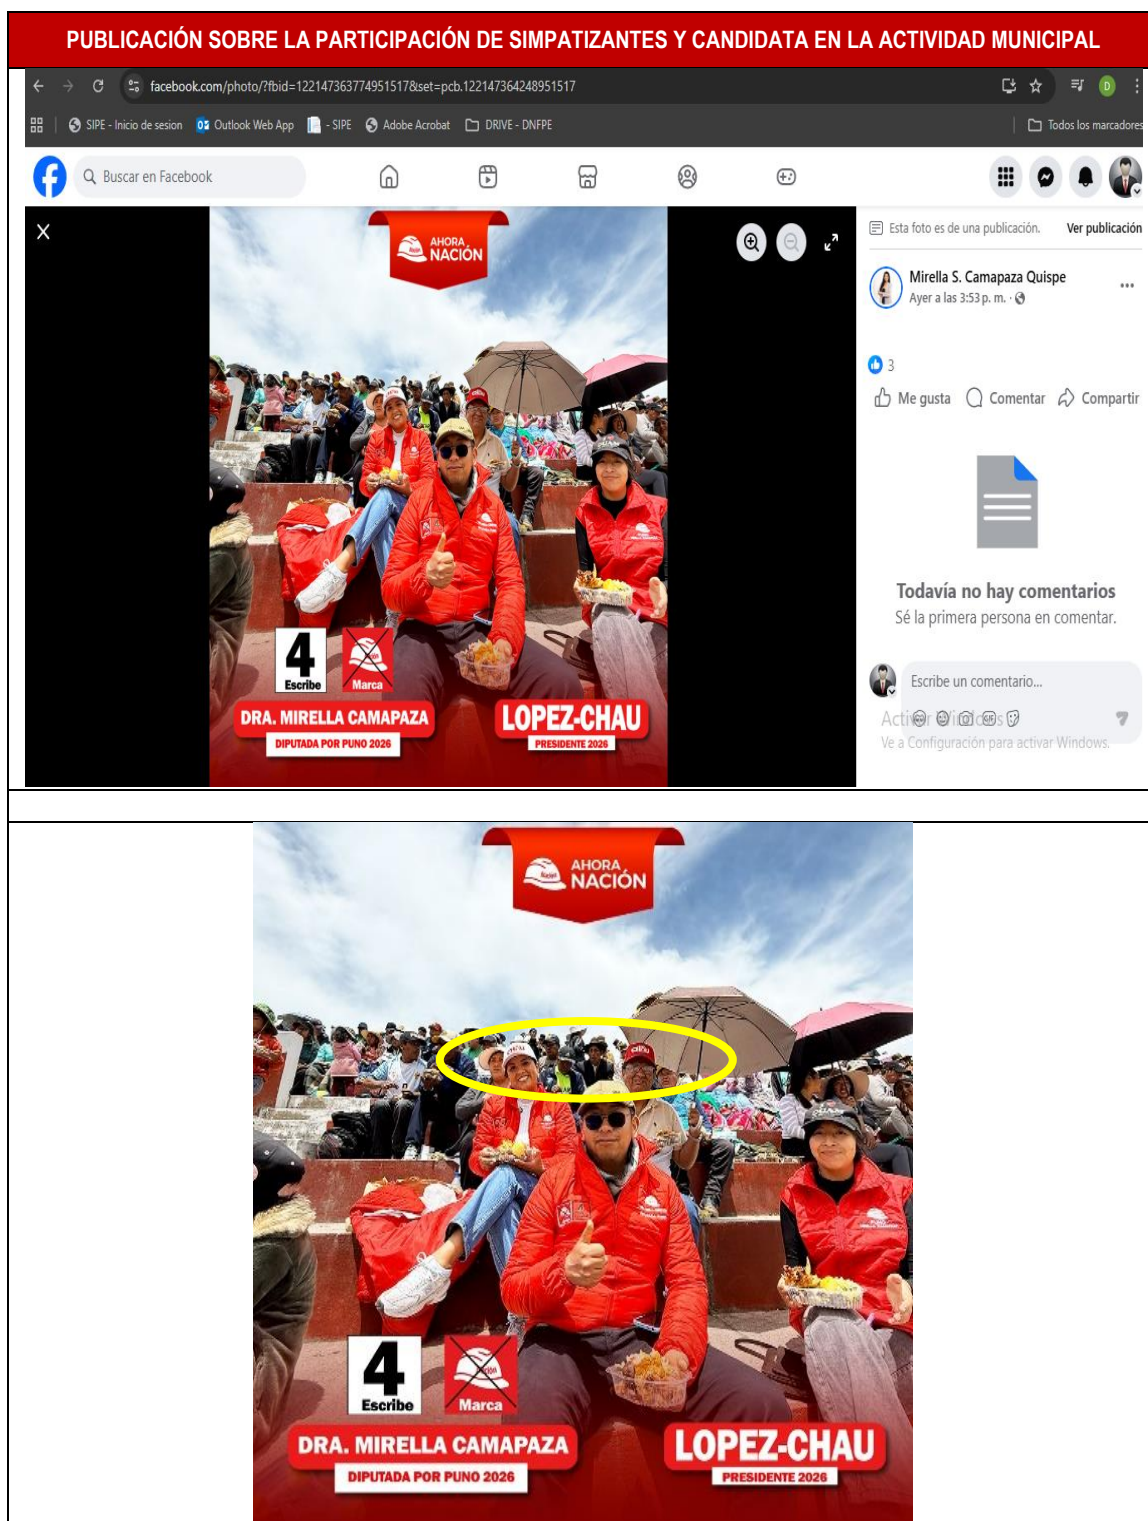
PUBLICACIÓN SOBRE LA PARTICIPACIÓN DE SIMPATIZANTES Y CANDIDATA EN LA ACTIVIDAD MUNICIPAL

facebook.com/photo/?fbid=122147363774951517&set=pcb.122147364248951517

SIPE - Inicio de sesion | Outlook Web App | - SIPE | Adobe Acrobat | DRIVE - DNFPE | Todos los marcadores

Buscar en Facebook

AHORA NACIÓN

4 Escribe | Marca

DRA. MIRELLA CAMAPAZA
DIPUTADA POR PUNO 2026

LOPEZ-CHAU
PRESIDENTE 2026

Esta foto es de una publicación. Ver publicación

Mirella S. Camapaza Quispe
Ayer a las 3:53 p. m.

3

Me gusta Comentar Compartir

Todavía no hay comentarios
Sé la primera persona en comentar.

Escribe un comentario...

Activar Windows
Ve a Configuración para activar Windows.

AHORA NACIÓN

4 Escribe | Marca

DRA. MIRELLA CAMAPAZA
DIPUTADA POR PUNO 2026

LOPEZ-CHAU
PRESIDENTE 2026